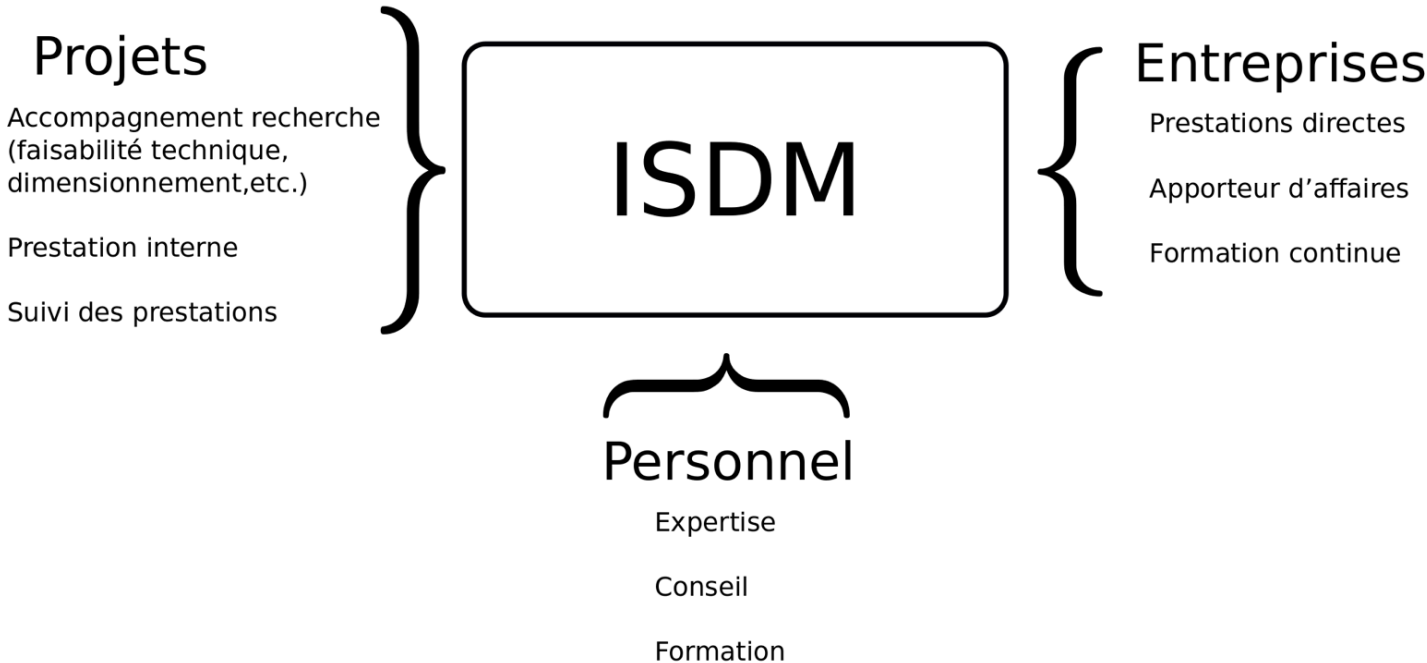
Projets

Accompagnement recherche (faisabilité technique, dimensionnement,etc.)

Prestation interne

Suivi des prestations

ISDM

Entreprises

Prestations directes

Apporteur d’affaires

Formation continue

Personnel

Expertise

Conseil

Formation